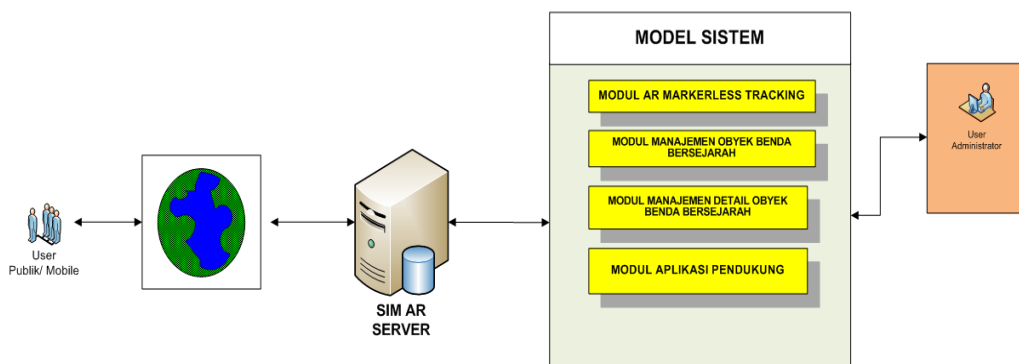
User
Publik/ Mobile

SIM AR
SERVER

MODEL SISTEM

MODUL AR MARKERLESS TRACKING

MODUL MANAJEMEN OBYEK BENDA BERSEJARAH

MODUL MANAJEMEN DETAIL OBYEK BENDA BERSEJARAH

MODUL APLIKASI PENDUKUNG

User
Administrator